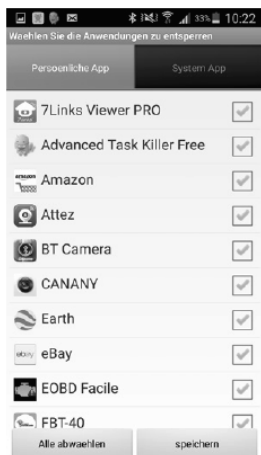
33% 10:22
Wählen Sie die Anwendungen zu entsperren

Persönliche App | System App

7Links Viewer PRO
Advanced Task Killer Free
amazon Amazon
Attez
BT Camera
CANANY
Earth
ebay eBay
EOBD Facile
FBT-40

Alle abwählen | speichern